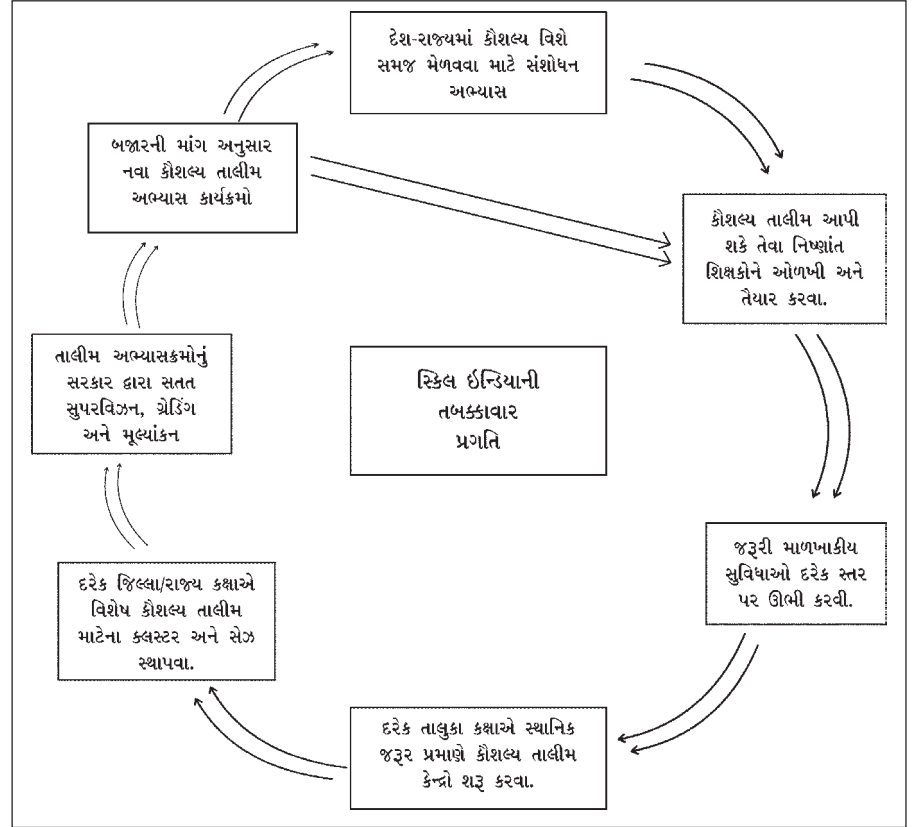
દેશ-રાજ્યમાં કૌશલ્ય વિશે સમજ મેળવવા માટે સંશોધન અભ્યાસ

કૌશલ્ય તાલીમ આપી શકે તેવા નિષ્ણાંત શિક્ષકોને ઓળખી અને તૈયાર કરવા.

જરૂરી માળખાકીય સુવિધાઓ દરેક સ્તર પર ઊભી કરવી.

દરેક તાલુકા કક્ષાએ સ્થાનિક જરૂર પ્રમાણે કૌશલ્ય તાલીમ કેન્દ્રો શરૂ કરવા.

દરેક જિલ્લા/રાજ્ય કક્ષાએ વિશેષ કૌશલ્ય તાલીમ માટેના ક્લસ્ટર અને સેઝ સ્થાપવા.

તાલીમ અભ્યાસક્રમોનું સરકાર દ્વારા સતત સુપરવિઝન, ગ્રેડિંગ અને મૂલ્યાંકન

બજારની માંગ અનુસાર નવા કૌશલ્ય તાલીમ અભ્યાસ કાર્યક્રમો

સ્કિલ ઇન્ડિયાની તબક્કાવાર પ્રગતિ